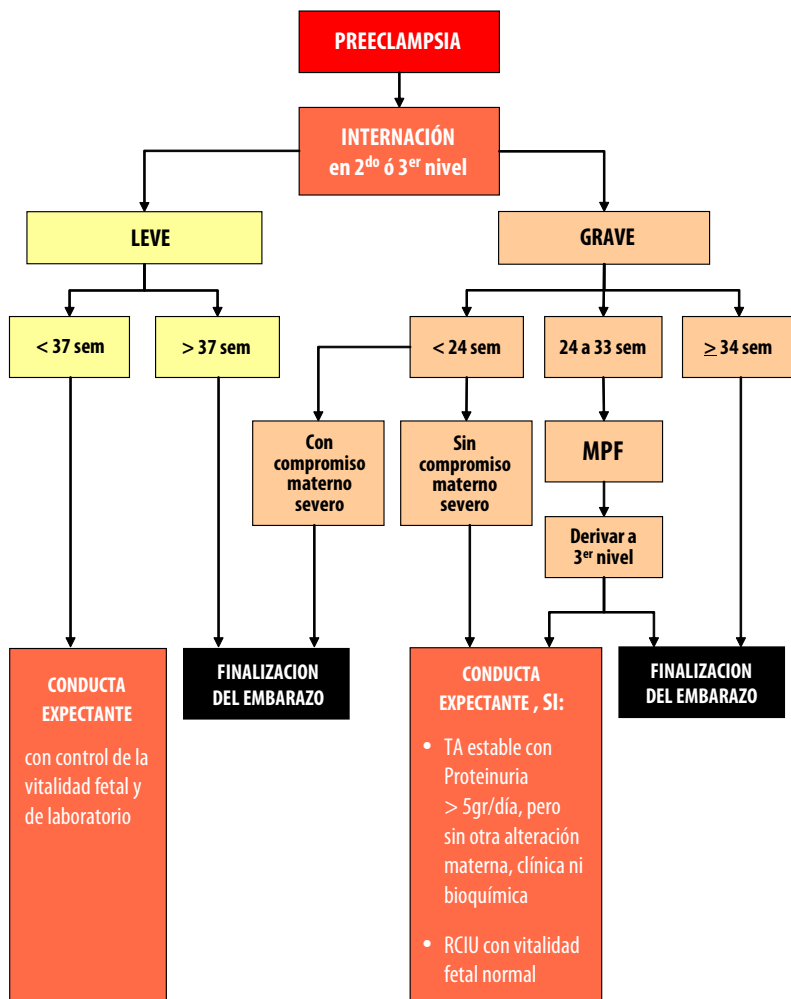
PREECLAMPSIA

INTERNACIÓN en $2^{do}$ ó $3^{er}$ nivel

LEVE

GRAVE

< 37 sem

> 37 sem

< 24 sem

24 a 33 sem

$\geq$ 34 sem

Con compromiso materno severo

Sin compromiso materno severo

MPF

Derivar a $3^{er}$ nivel

CONDUCTA EXPECTANTE

con control de la vitalidad fetal y de laboratorio

FINALIZACION DEL EMBARAZO

CONDUCTA EXPECTANTE , SI:

• TA estable con Proteinuria > 5gr/día, pero sin otra alteración materna, clínica ni bioquímica

• RCIU con vitalidad fetal normal

FINALIZACION DEL EMBARAZO